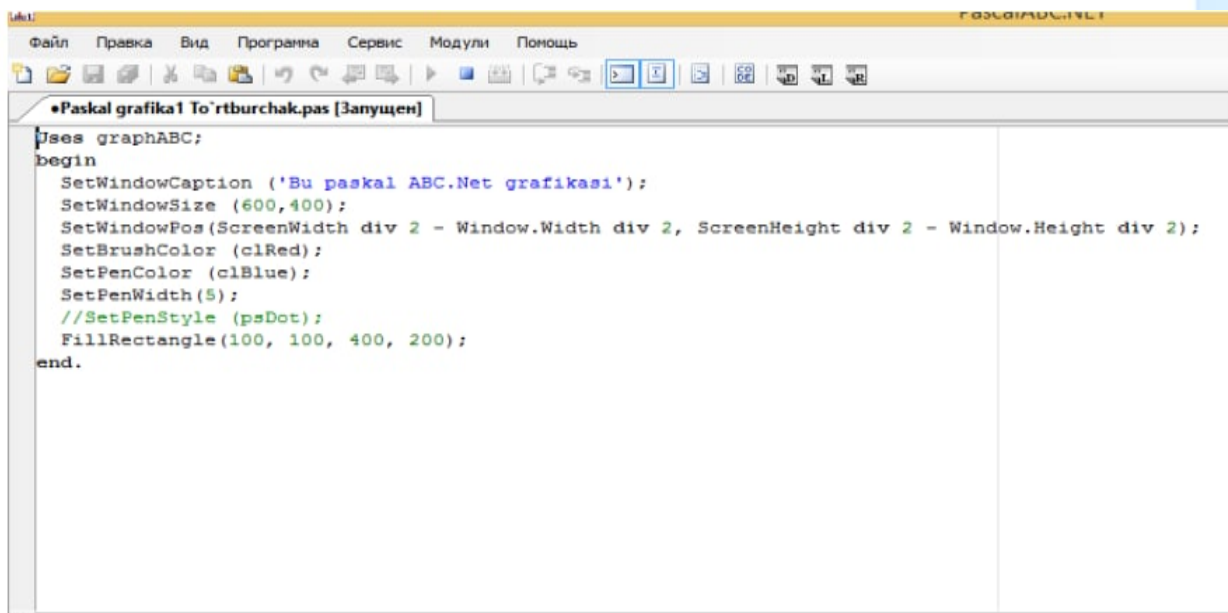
PascalABC.NET

Файл Правка Вид Программа Сервис Модули Помощь

•Paskal grafika1 To`rtburchak.pas [Запущен]

Uses graphABC;
begin
  SetWindowCaption ('Bu paskal ABC.Net grafikasi');
  SetWindowSize (600,400);
  SetWindowPos(ScreenWidth div 2 - Window.Width div 2, ScreenHeight div 2 - Window.Height div 2);
  SetBrushColor (clRed);
  SetPenColor (clBlue);
  SetPenWidth(5);
  //SetPenStyle (psDot);
  FillRectangle(100, 100, 400, 200);
end.